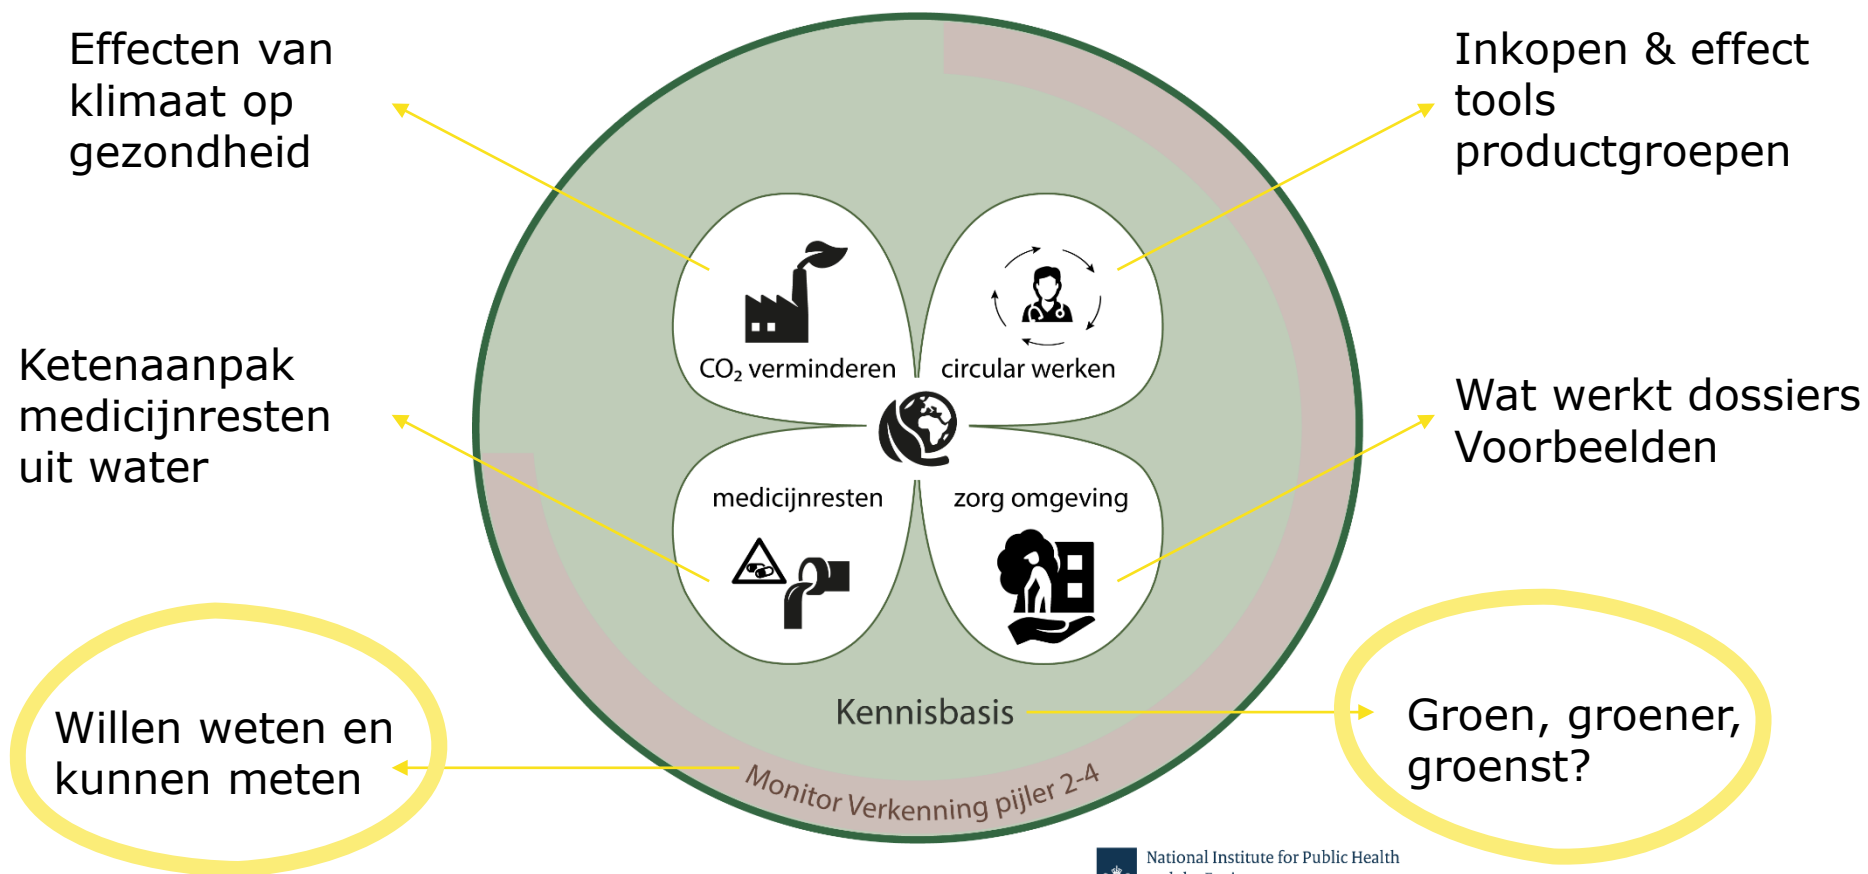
Effecten van klimaat op gezondheid

Inkopen & effect tools productgroepen

CO$_2$ verminderen

circular werken

Ketenaanpak medicijnresten uit water

Wat werkt dossiers Voorbeelden

medicijnresten

zorg omgeving

Kennisbasis

Willen weten en kunnen meten

Groen, groener, groenst?

Monitor Verkenning pijler 2-4

National Institute for Public Health
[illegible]